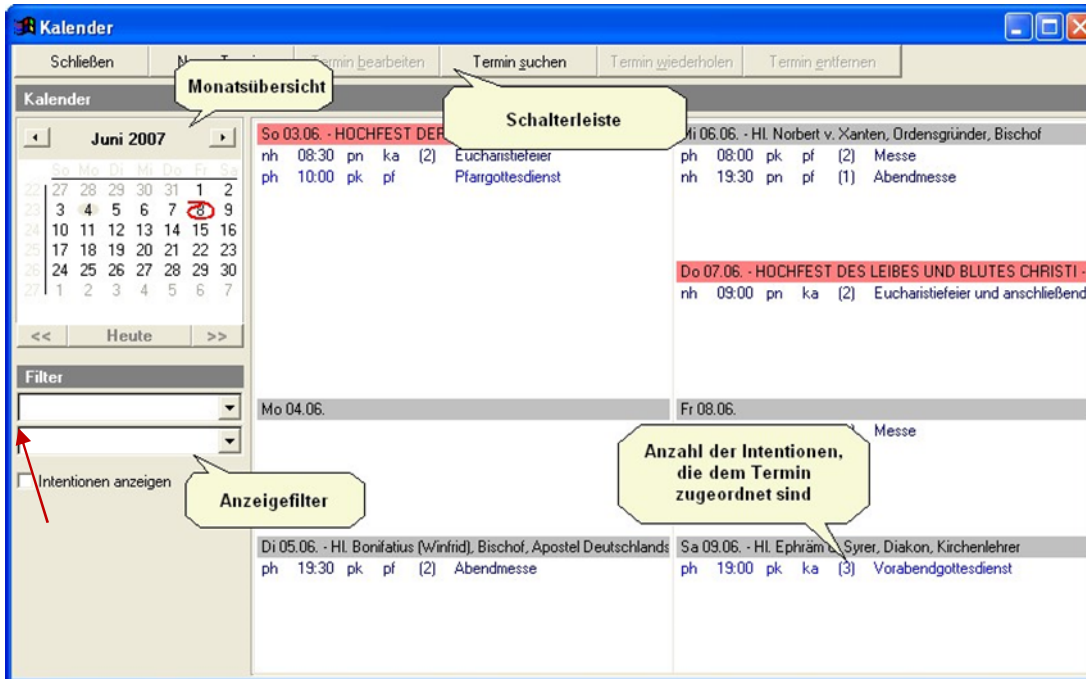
Kalender

Schließen | N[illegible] T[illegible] | Termin bearbeiten | Termin suchen | Termin wiederholen | Termin entfernen

Monatsübersicht

Schalterleiste

Kalender

Juni 2007

| | So | Mo | Di | Mi | Do | Fr | Sa |
|---|---|---|---|---|---|---|---|
| 22 | 27 | 28 | 29 | 30 | 31 | 1 | 2 |
| 23 | 3 | 4 | 5 | 6 | 7 | 8 | 9 |
| 24 | 10 | 11 | 12 | 13 | 14 | 15 | 16 |
| 25 | 17 | 18 | 19 | 20 | 21 | 22 | 23 |
| 26 | 24 | 25 | 26 | 27 | 28 | 29 | 30 |
| 27 | 1 | 2 | 3 | 4 | 5 | 6 | 7 |

<< Heute >>

Filter

Intentionen anzeigen

Anzeigefilter

So 03.06. - HOCHFEST DER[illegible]
nh 08:30 pn ka (2) Eucharistiefeier
ph 10:00 pk pf Pfarrgottesdienst

Mo 04.06.

Di 05.06. - Hl. Bonifatius (Winfrid), Bischof, Apostel Deutschlands
ph 19:30 pk pf (2) Abendmesse

Mi 06.06. - Hl. Norbert v. Xanten, Ordensgründer, Bischof
ph 08:00 pk pf (2) Messe
nh 19:30 pn pf (1) Abendmesse

Do 07.06. - HOCHFEST DES LEIBES UND BLUTES CHRISTI -
nh 09:00 pn ka (2) Eucharistiefeier und anschließend

Fr 08.06.
Messe

Anzahl der Intentionen, die dem Termin zugeordnet sind

Sa 09.06. - Hl. Ephräm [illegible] Syrer, Diakon, Kirchenlehrer
ph 19:00 pk ka (3) Vorabendgottesdienst